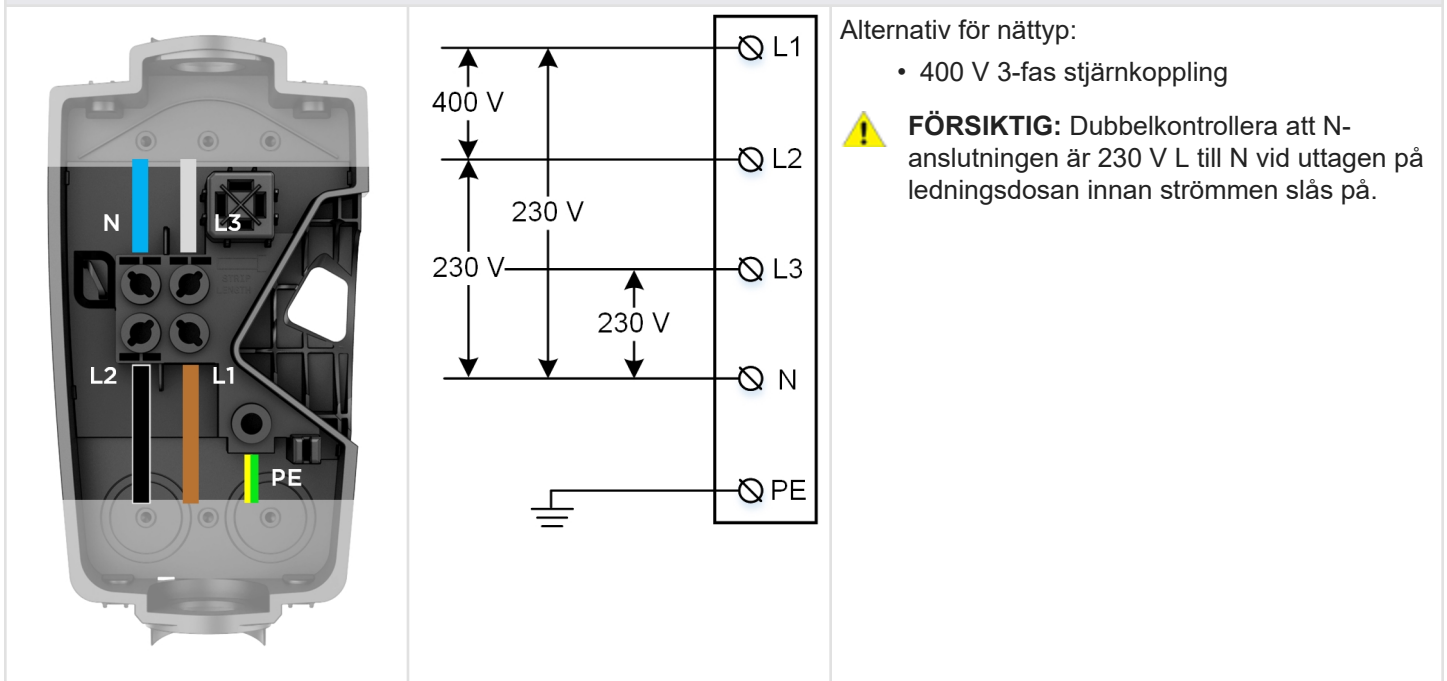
N
L3
L2
L1
PE

L1
400 V
L2
230 V
230 V
L3
230 V
N
PE

Alternativ för nättyp:

• 400 V 3-fas stjärnkoppling

**FÖRSIKTIG:** Dubbelkontrollera att N-anslutningen är 230 V L till N vid uttagen på ledningsdosan innan strömmen slås på.